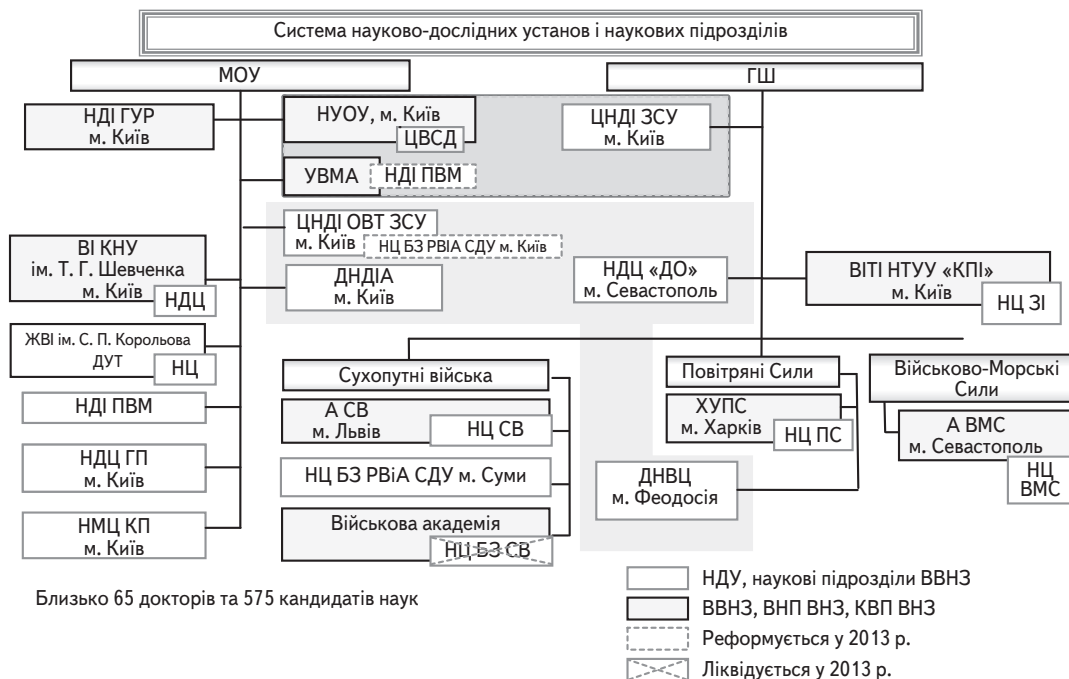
Система науково-дослідних установ і наукових підрозділів

МОУ

ГШ

НДІ ГУР
м. Київ

НУОУ, м. Київ
ЦВСД

ЦНДІ ЗСУ
м. Київ

УВМА
НДІ ПВМ

ЦНДІ ОВТ ЗСУ
м. Київ
НЦ БЗ РВіА СДУ м. Київ

ВІ КНУ
ім. Т. Г. Шевченка
м. Київ
НДЦ

ДНДІА
м. Київ

НДЦ «ДО»
м. Севастополь

ВІТІ НТУУ «КПІ»
м. Київ
НЦ ЗІ

ЖВІ ім. С. П. Корольова
ДУТ
НЦ

Сухопутні війська

Повітряні Сили

Військово-Морські Сили

НДІ ПВМ

А СВ
м. Львів
НЦ СВ

ХУПС
м. Харків
НЦ ПС

А ВМС
м. Севастополь
НЦ ВМС

НДЦ ГП
м. Київ

НЦ БЗ РВіА СДУ м. Суми

ДНВЦ
м. Феодосія

НМЦ КП
м. Київ

Військова академія
НЦ БЗ СВ

Близько 65 докторів та 575 кандидатів наук

НДУ, наукові підрозділи ВВНЗ
ВВНЗ, ВНП ВНЗ, КВП ВНЗ
Реформується у 2013 р.
Ліквідується у 2013 р.